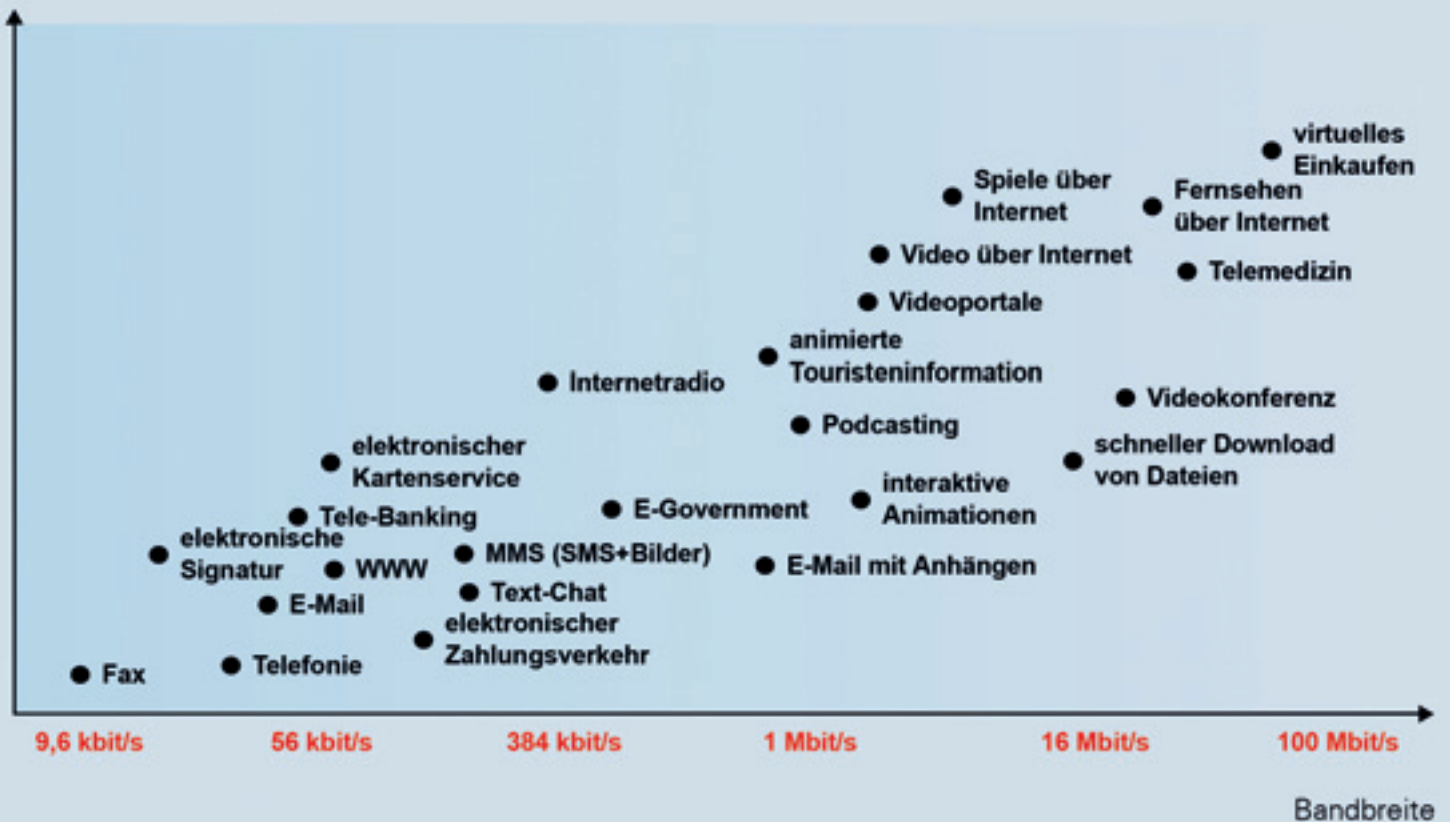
virtuelles Einkaufen

Spiele über Internet

Fernsehen über Internet

Video über Internet

Telemedizin

Videoportale

animierte Touristeninformation

Internetradio

Videokonferenz

Podcasting

elektronischer Kartenservice

schneller Download von Dateien

interaktive Animationen

Tele-Banking

E-Government

elektronische Signatur

MMS (SMS+Bilder)

WWW

E-Mail mit Anhängen

Text-Chat

E-Mail

elektronischer Zahlungsverkehr

Fax

Telefonie

9,6 kbit/s

56 kbit/s

384 kbit/s

1 Mbit/s

16 Mbit/s

100 Mbit/s

Bandbreite